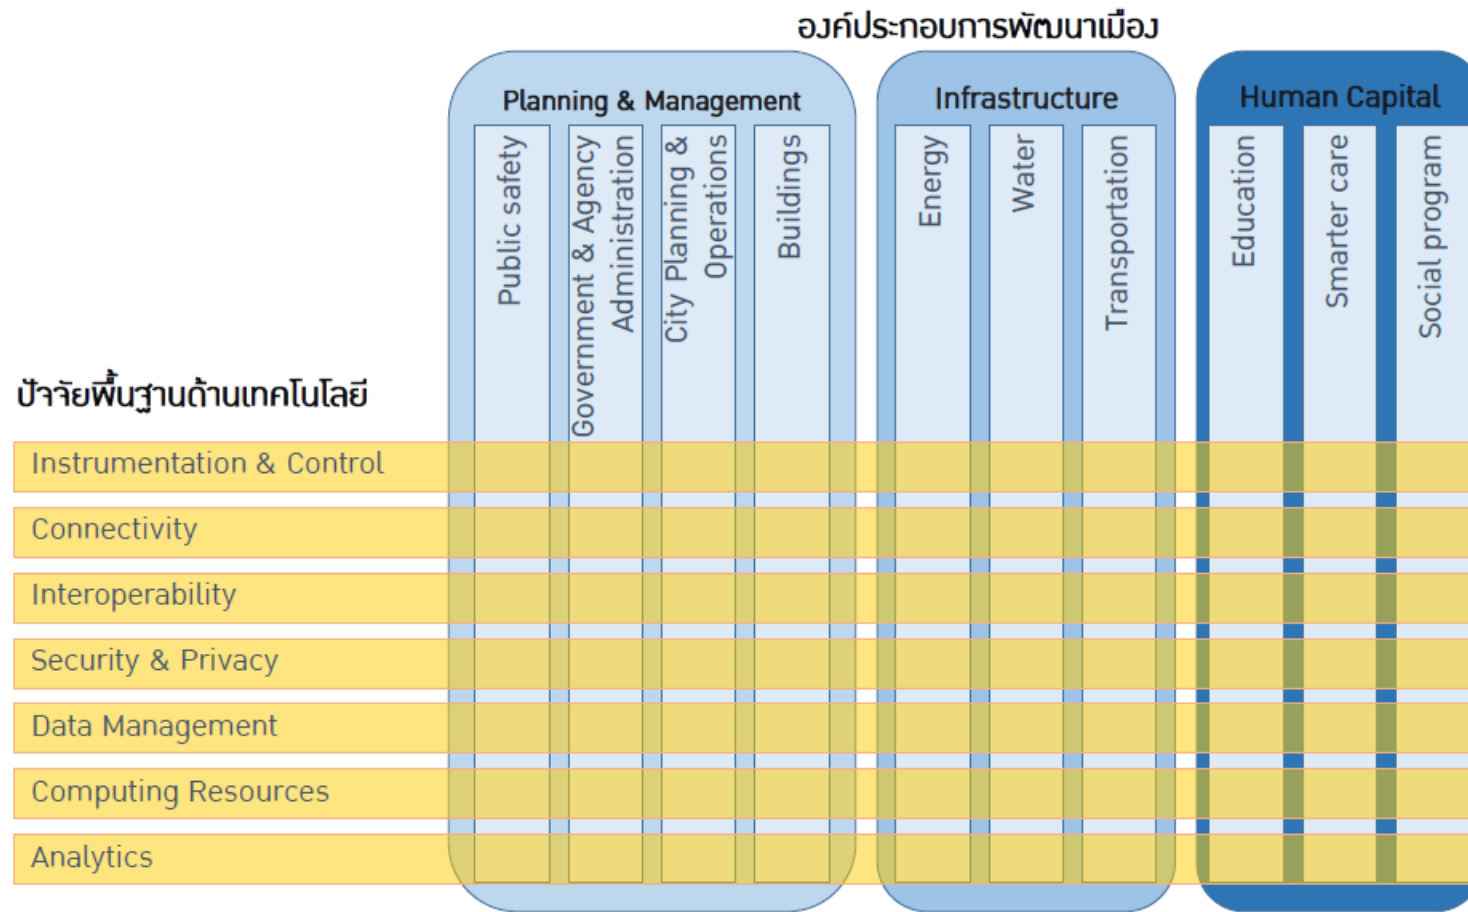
องค์ประกอบการพัฒนาเมือง

Planning & Management

Public safety

Government & Agency Administration

City Planning & Operations

Buildings

Infrastructure

Energy

Water

Transportation

Human Capital

Education

Smarter care

Social program

ปัจจัยพื้นฐานด้านเทคโนโลยี

Instrumentation & Control

Connectivity

Interoperability

Security & Privacy

Data Management

Computing Resources

Analytics